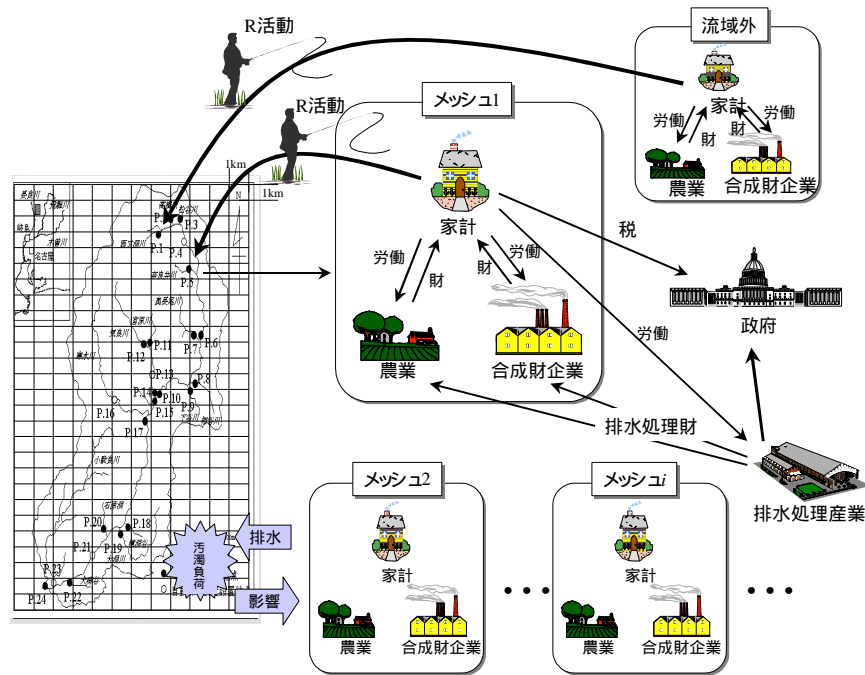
R活動

R活動

流域外

家計

労働

財

財

労働

農業

合成財企業

メッシュ1

家計

労働

財

財

労働

農業

合成財企業

税

政府

労働

排水処理財

排水処理産業

1km

1km

N

P.1

P.2

P.3

P.4

P.5

P.6

P.7

P.8

P.9

P.10

P.11

P.12

OP.13

P.14

P.15

P.16

P.17

P.18

P.19

P.20

P.21

P.22

P.23

P.24

汚濁負荷

排水

影響

メッシュ2

家計

農業

合成財企業

メッシュ$i$

家計

農業

合成財企業